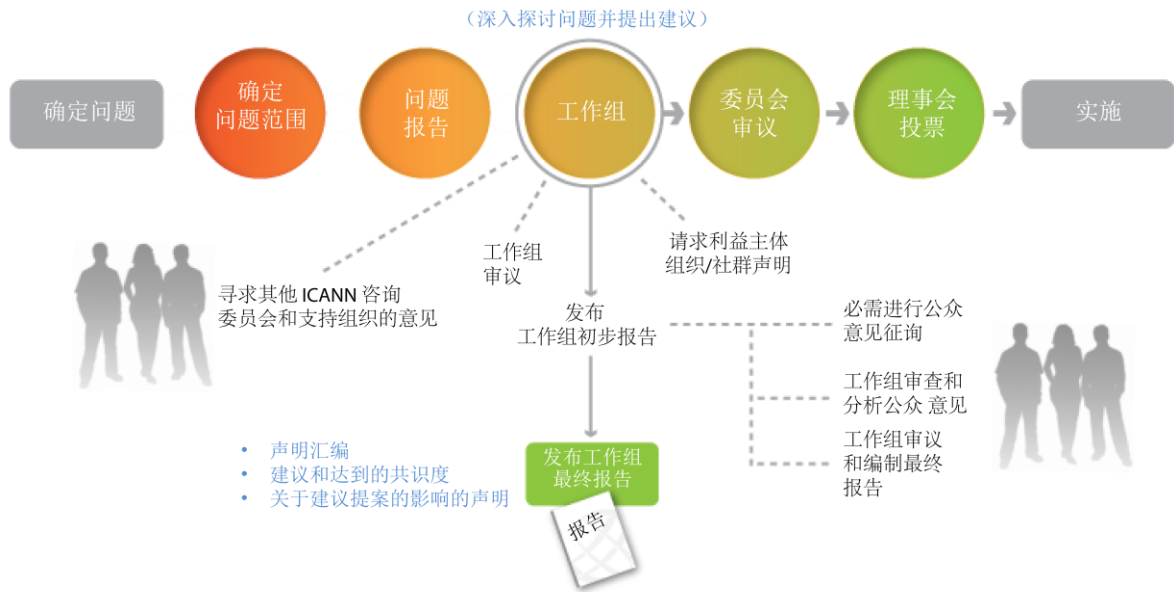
（深入探讨问题并提出建议）

确定问题

确定问题范围

问题报告

工作组

委员会审议

理事会投票

实施

工作组审议

请求利益主体组织/社群声明

寻求其他 ICANN 咨询委员会和支持组织的意见

发布工作组初步报告

必需进行公众意见征询

工作组审查和分析公众 意见

工作组审议和编制最终报告

• 声明汇编
• 建议和达到的共识度
• 关于建议提案的影响的声明

发布工作组最终报告

报告